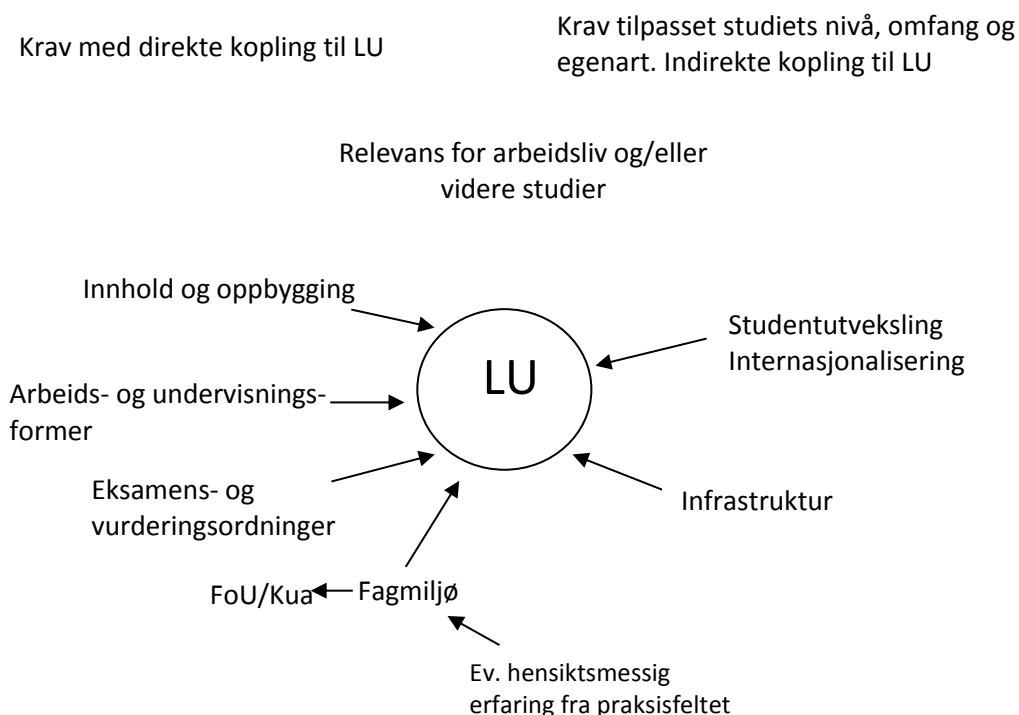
Krav med direkte kopling til LU

Krav tilpasset studiets nivå, omfang og egenart. Indirekte kopling til LU

Relevans for arbeidsliv og/eller videre studier

Innhold og oppbygging

Studentutveksling
Internasjonalisering

LU

Arbeids- og undervisningsformer

Eksamens- og vurderingsordninger

Infrastruktur

FoU/Kua

Fagmiljø

Ev. hensiktsmessig erfaring fra praksisfeltet